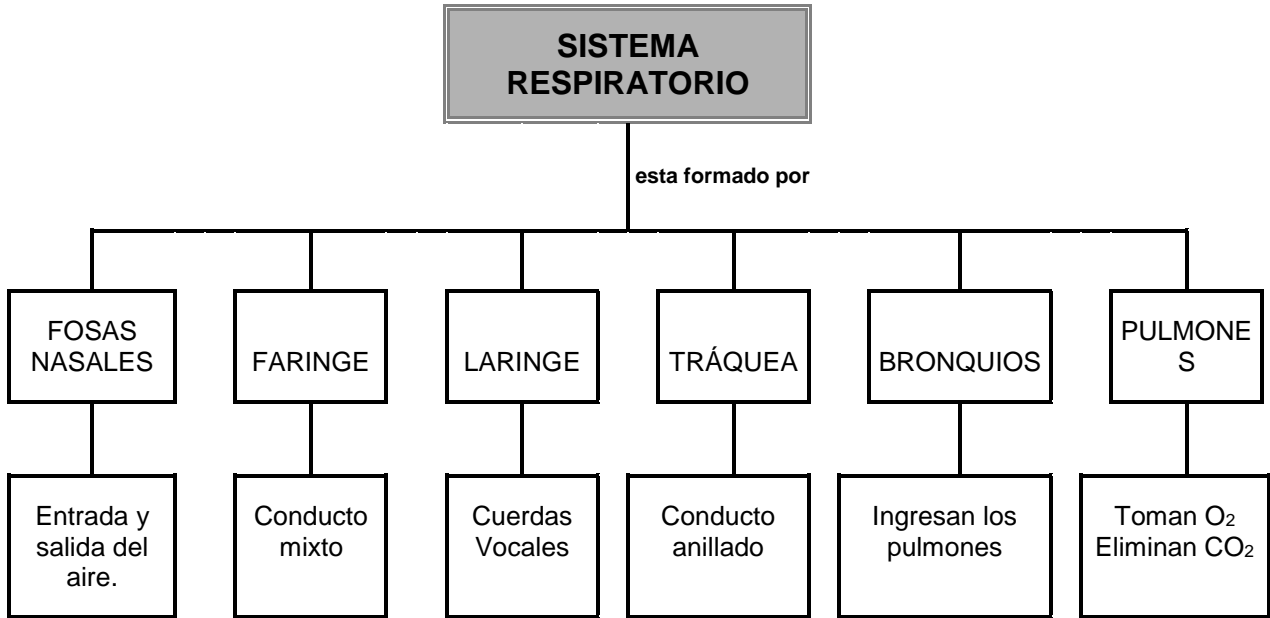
SISTEMA RESPIRATORIO

esta formado por

FOSAS NASALES

FARINGE

LARINGE

TRÁQUEA

BRONQUIOS

PULMONE S

Entrada y salida del aire.

Conducto mixto

Cuerdas Vocales

Conducto anillado

Ingresan los pulmones

Toman $O_2$ Eliminan $CO_2$